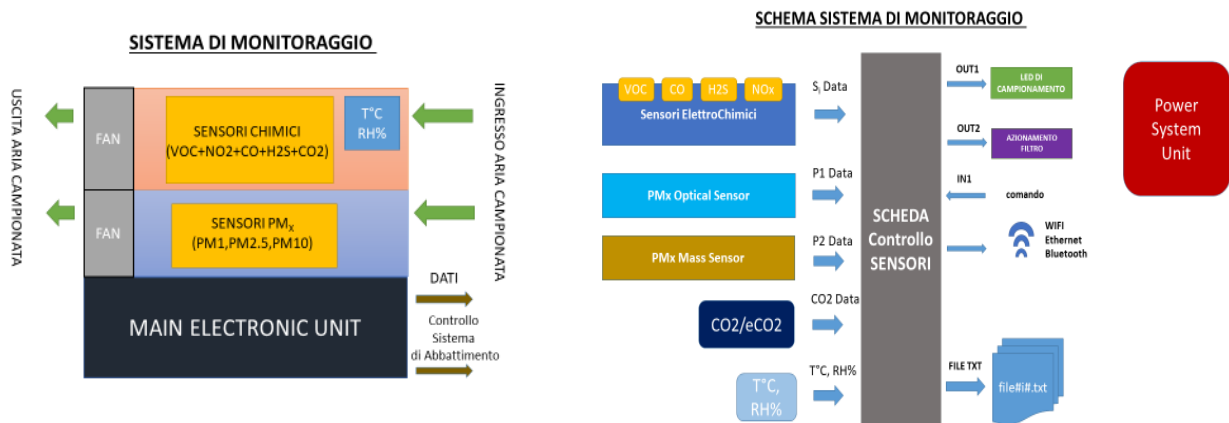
SISTEMA DI MONITORAGGIO

USCITA ARIA CAMPIONATA

FAN

FAN

SENSORI CHIMICI (VOC+NO2+CO+H2S+CO2)

T°C RH%

SENSORI PM$_x$ (PM1,PM2.5,PM10)

INGRESSO ARIA CAMPIONATA

MAIN ELECTRONIC UNIT

DATI

Controllo Sistema di Abbattimento

SCHEMA SISTEMA DI MONITORAGGIO

VOC CO H2S NOx

Sensori ElettroChimici

S$_i$ Data

PMx Optical Sensor

P1 Data

PMx Mass Sensor

P2 Data

CO2/eCO2

CO2 Data

T°C, RH%

T°C, RH%

SCHEDA Controllo SENSORI

OUT1

LED DI CAMPIONAMENTO

OUT2

AZIONAMENTO FILTRO

IN1

comando

WIFI Ethernet Bluetooth

FILE TXT

file#i#.txt

Power System Unit